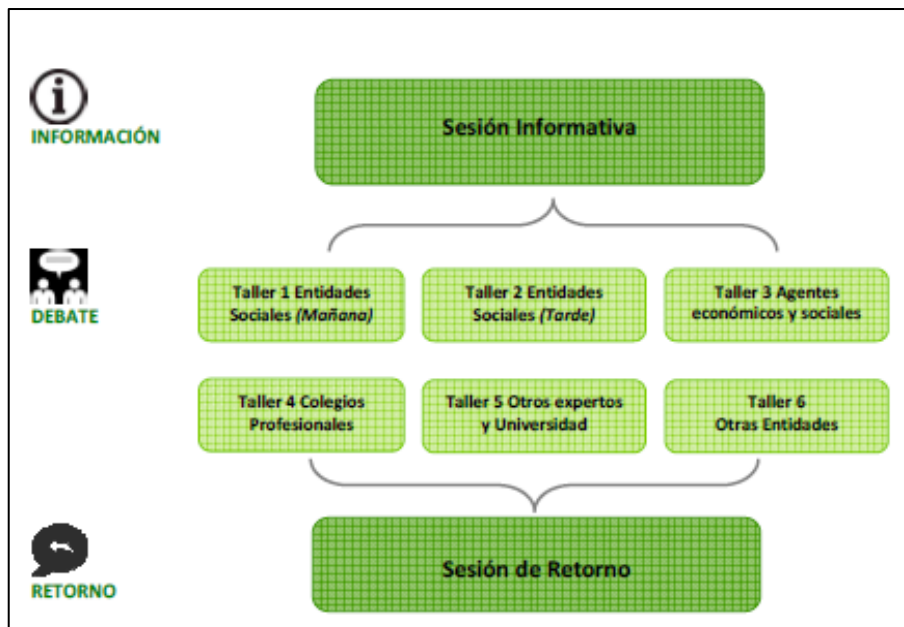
INFORMACIÓN

Sesión Informativa

DEBATE

Taller 1 Entidades Sociales *(Mañana)*

Taller 2 Entidades Sociales *(Tarde)*

Taller 3 Agentes económicos y sociales

Taller 4 Colegios Profesionales

Taller 5 Otros expertos y Universidad

Taller 6 Otras Entidades

RETORNO

Sesión de Retorno